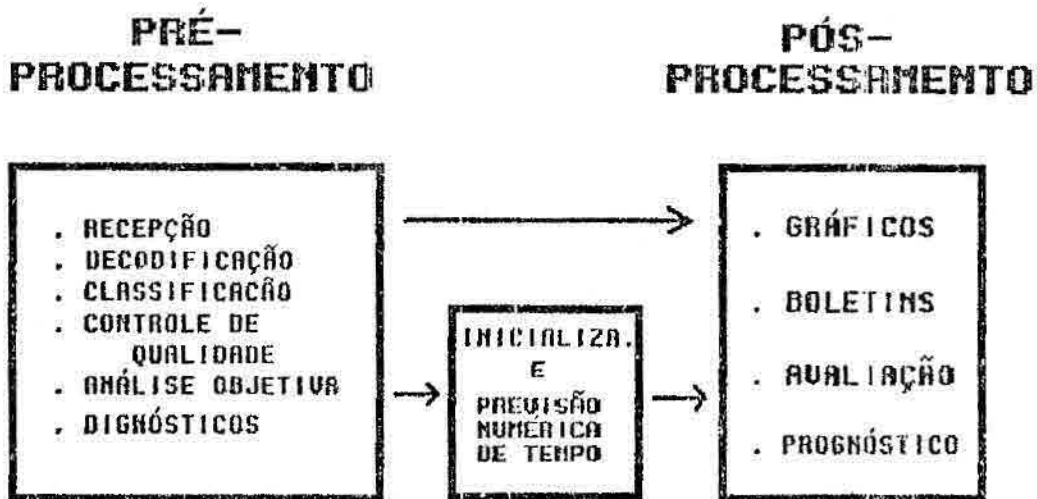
PRÉ-
PROCESSAMENTO

PÓS-
PROCESSAMENTO

. RECEPÇÃO
. DECODIFICAÇÃO
. CLASSIFICACÃO
. CONTROLE DE QUALIDADE
. ANÁLISE OBJETIVA
. DIGNÓSTICOS

INICIALIZA. E PREVISÃO NUMERICA DE TEMPO

. GRÁFICOS
. BOLETINS
. AVALIAÇÃO
. PROGNÓSTICO